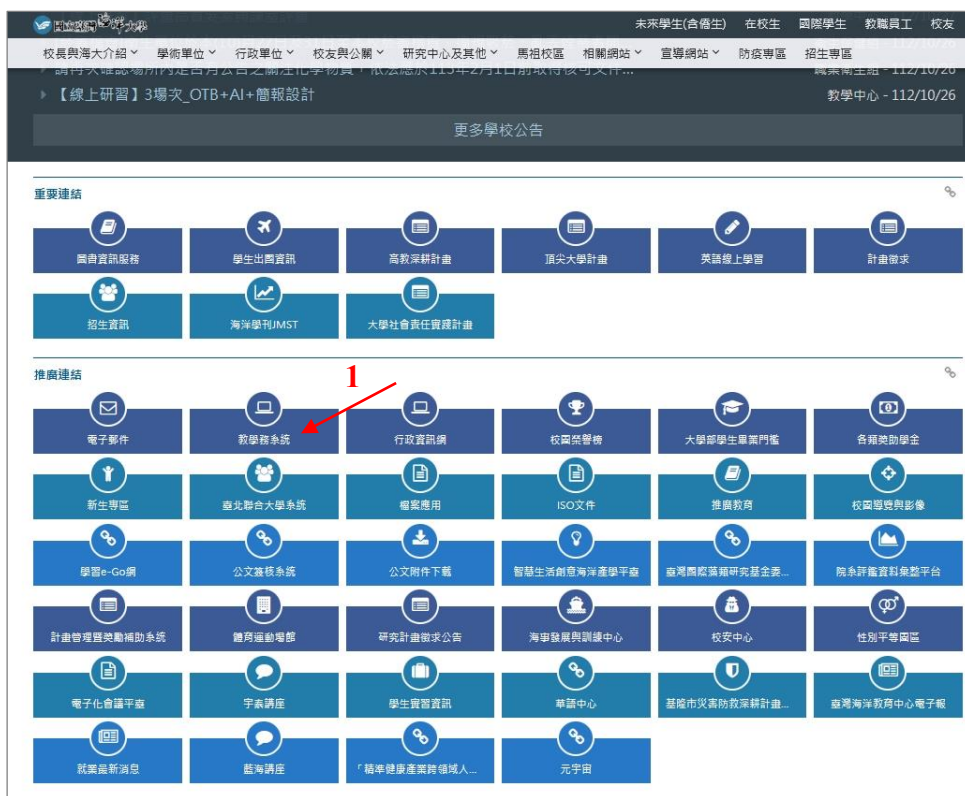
國立臺灣海洋大學

未來學生(含僑生) 在校生 國際學生 教職員工 校友

校長與海大介紹 學術單位 行政單位 校友與公關 研究中心及其他 馬祖校區 相關網站 宣導網站 防疫專區 招生專區

- 112/10/26

職業衛生組 - 112/10/26

【線上研習】3場次_OTB+AI+簡報設計 教學中心 - 112/10/26

更多學校公告

重要連結

圖書資訊服務
學生出國資訊
高教深耕計畫
頂尖大學計畫
英語線上學習
計畫徵求
招生資訊
海洋學刊JMST
大學社會責任實踐計畫

推廣連結

1

電子郵件
教學務系統
行政資訊網
校園榮譽榜
大學部學生畢業門檻
各類獎助學金
新生專區
臺北聯合大學系統
檔案應用
ISO文件
推廣教育
校園導覽與影像
學習e-Go網
公文簽核系統
公文附件下載
智慧生活創意海洋產學平臺
臺灣國際藻類研究基金委...
院系評鑑資料彙整平台
計畫管理暨獎勵補助系統
體育運動場館
研究計畫徵求公告
海事發展與訓練中心
校安中心
性別平等園區
電子化會議平臺
宇表講座
學生實習資訊
華語中心
基隆市災害防救深耕計畫...
臺灣海洋教育中心電子報
就業最新消息
藍海講座
「精準健康產業跨領域人...
元宇宙